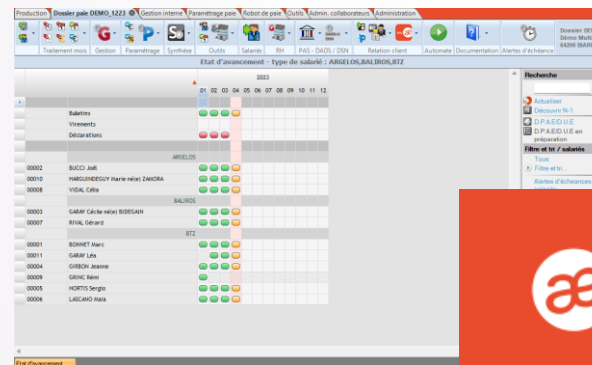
Production | Dossier paie DEMO_1223 | Gestion interne | Paramétrage paie | Robot de paie | Outils | Admin. collaborateurs | Administration

Traitement mois | Gestion | Paramétrage | Synthèse | Outils | Salariés | RH | PAS - DADS / DSN | Relation client | Automate | Documentation | Alertes d'échéance

Dossier DE
Démo Mult
64200 BIAR

Etat d'avancement - type de salarié : ARGELOS,BALIROS,BTZ

2023

| | | 01 | 02 | 03 | 04 | 05 | 06 | 07 | 08 | 09 | 10 | 11 | 12 |
|---|---|---|---|---|---|---|---|---|---|---|---|---|---|
| | Bulletins | | | | | | | | | | | | |
| | Virements | | | | | | | | | | | | |
| | Déclarations | | | | | | | | | | | | |
| | ARGELOS | | | | | | | | | | | | |
| 00002 | BUCCI Joël | | | | | | | | | | | | |
| 00010 | HARGUINDEGUY Marie née) ZAMORA | | | | | | | | | | | | |
| 00008 | VIDAL Célia | | | | | | | | | | | | |
| | BALIROS | | | | | | | | | | | | |
| 00003 | GARAY Cécile née) BIDEGAIN | | | | | | | | | | | | |
| 00007 | RIVAL Gérard | | | | | | | | | | | | |
| | BTZ | | | | | | | | | | | | |
| 00001 | BONNET Marc | | | | | | | | | | | | |
| 00011 | GARAY Léa | | | | | | | | | | | | |
| 00004 | GIRBON Jeanne | | | | | | | | | | | | |
| 00009 | GRINC Rémi | | | | | | | | | | | | |
| 00005 | HORTIS Sergio | | | | | | | | | | | | |
| 00006 | LASCANO Maïa | | | | | | | | | | | | |

Recherche
Actualiser
Découvrir N-1
D.P.A.E/D.U.E
D.P.A.E/D.U.E en préparation
Filtre et tri / salariés
Tous
Filtre et tri...
Alertes d'échéances

Etat d'avancement

æ